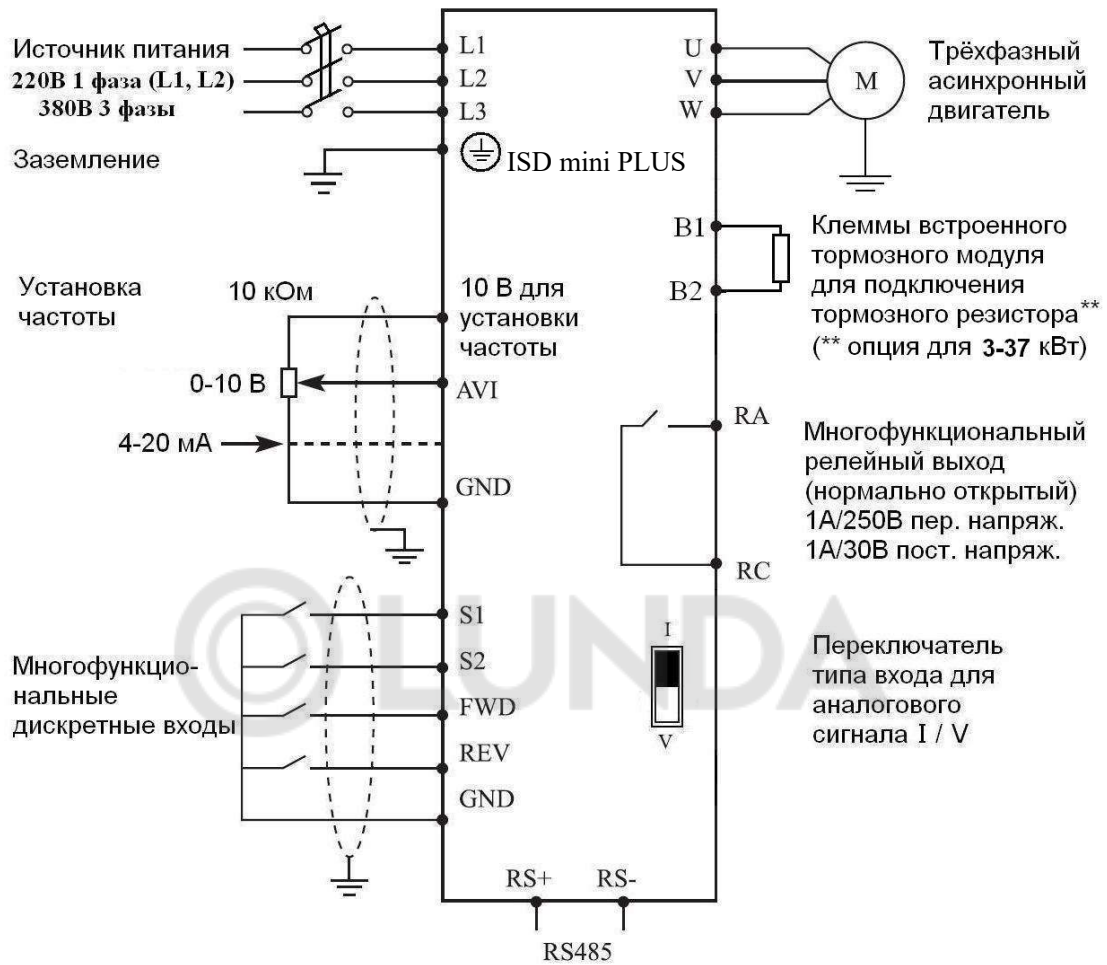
Источник питания
220В 1 фаза (L1, L2)
380В 3 фазы

Заземление

L1
L2
L3

ISD mini PLUS

U
V
W

M

Трёхфазный асинхронный двигатель

B1
B2

Клеммы встроенного тормозного модуля для подключения тормозного резистора**
(** опция для 3-37 кВт)

Установка частоты

10 кОм

10 В для установки частоты

0-10 В

AVI

4-20 мА

GND

RA

Многофункциональный релейный выход (нормально открытый)
1А/250В пер. напряж.
1А/30В пост. напряж.

RC

S1
S2
FWD
REV
GND

Многофункциональные дискретные входы

I
V

Переключатель типа входа для аналогового сигнала I / V

LUNDA

RS+
RS-
RS485